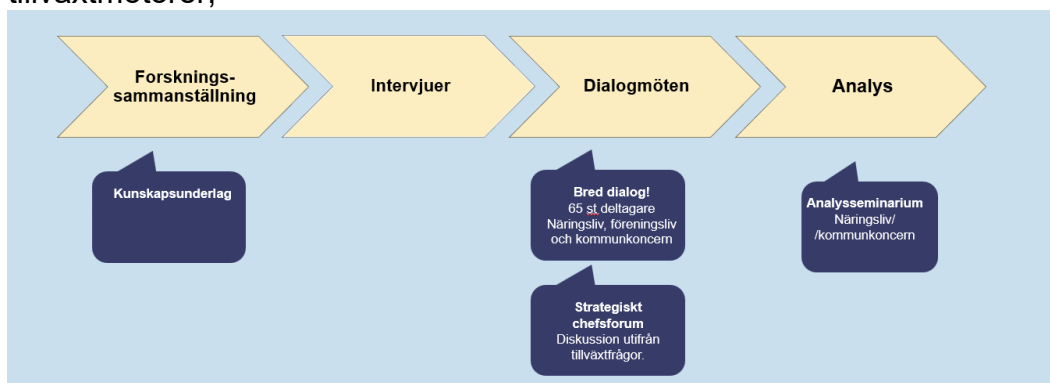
tillväxtmotorer,

Forsknings-sammanställning

Intervjuer

Dialogmöten

Analys

Kunskapsunderlag

Bred dialog!
65 st deltagare
Näringsliv, föreningsliv och kommunkoncern

Strategiskt chefsforum
Diskussion utifrån tillväxtfrågor.

Analysseminarium
Näringsliv/
/kommunkoncern